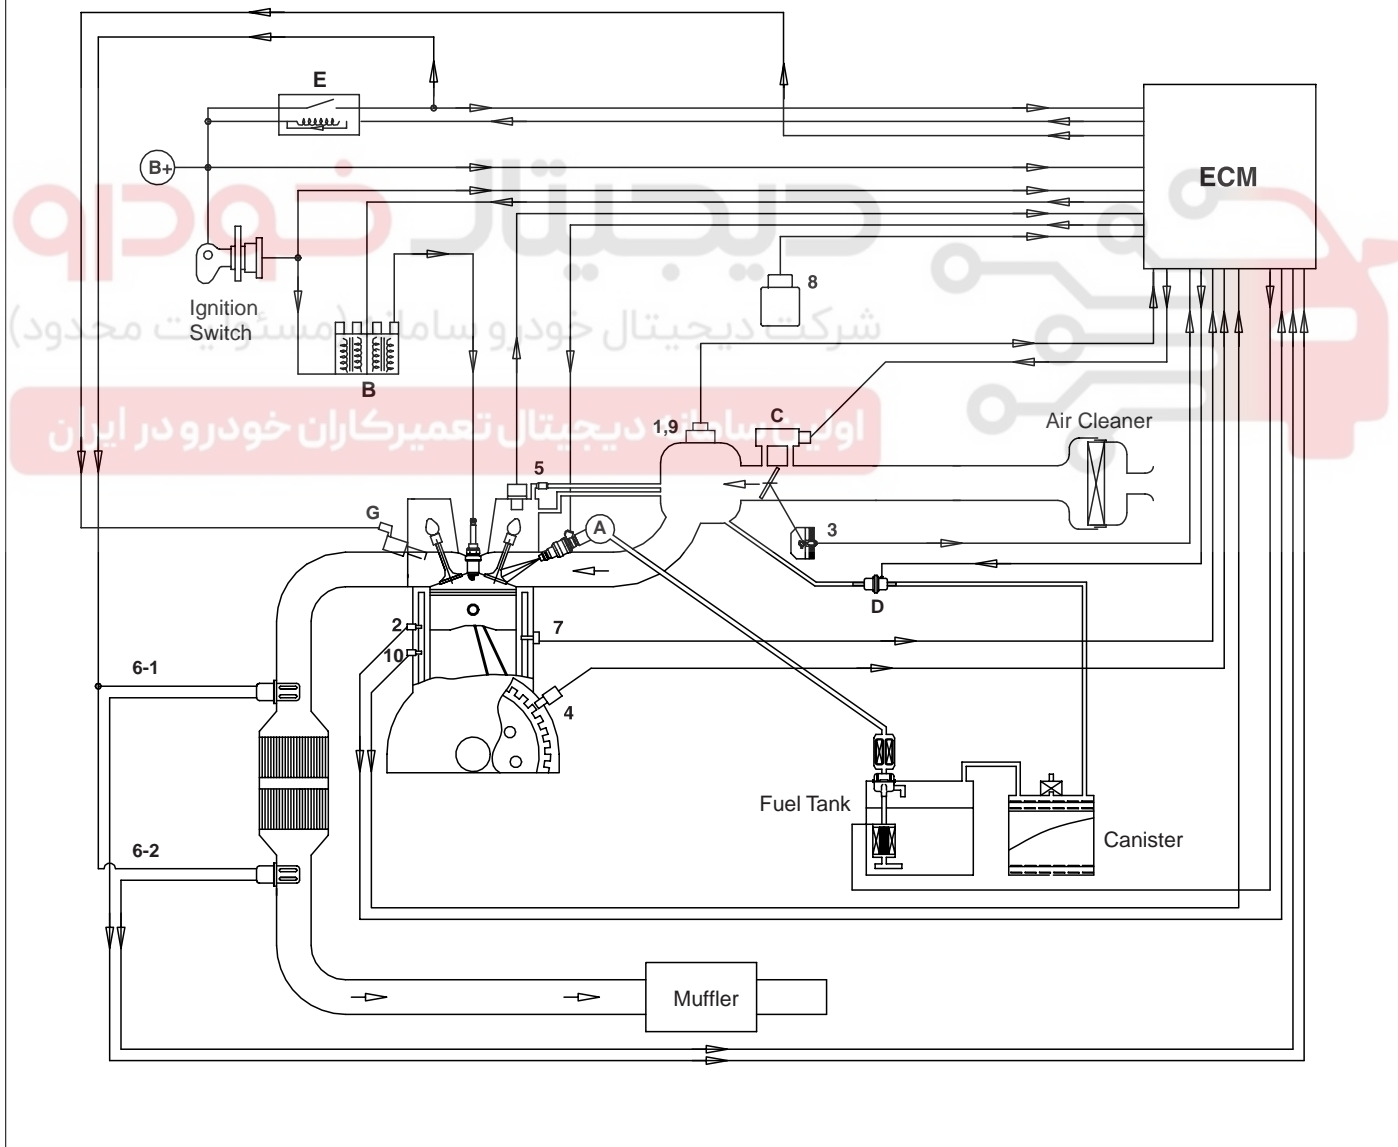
E

B+

ECM

Ignition Switch

B

8

شرکت دیجیتال خودرو سامانه (مسئولیت محدود)

اولین سامانه دیجیتال تعمیرکاران خودرو در ایران

1,9

C

Air Cleaner

5

G

A

3

D

2

7

10

6-1

4

Fuel Tank

Canister

6-2

Muffler